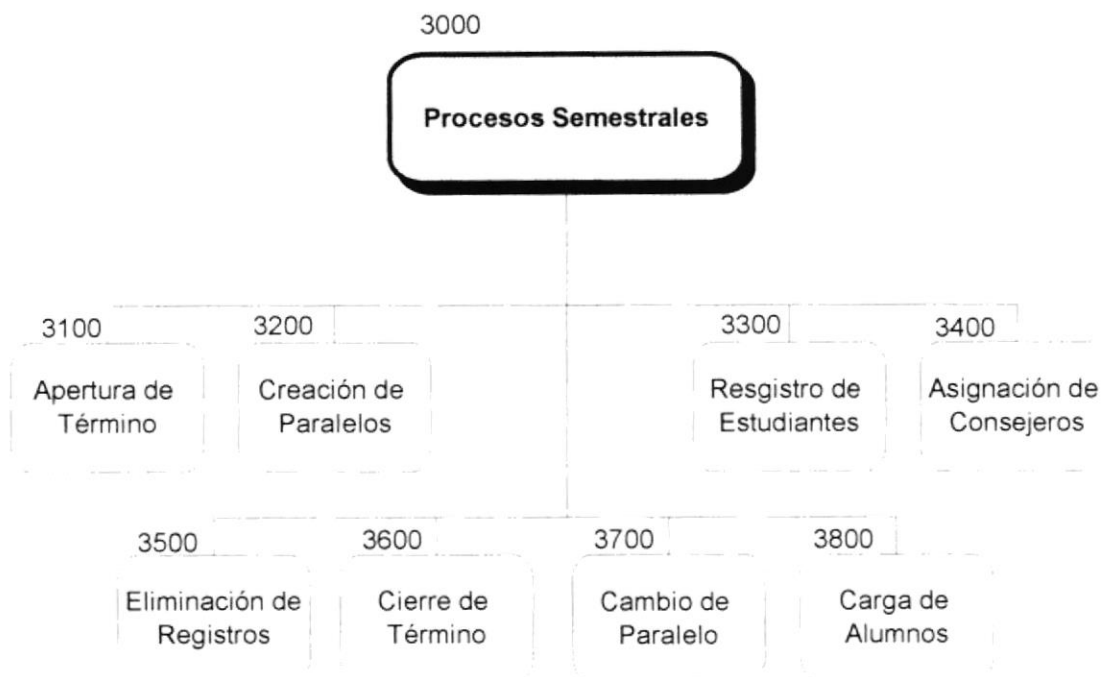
3000

Procesos Semestrales

3100

Apertura de Término

3200

Creación de Paralelos

3300

Resgistro de Estudiantes

3400

Asignación de Consejeros

3500

Eliminación de Registros

3600

Cierre de Término

3700

Cambio de Paralelo

3800

Carga de Alumnos